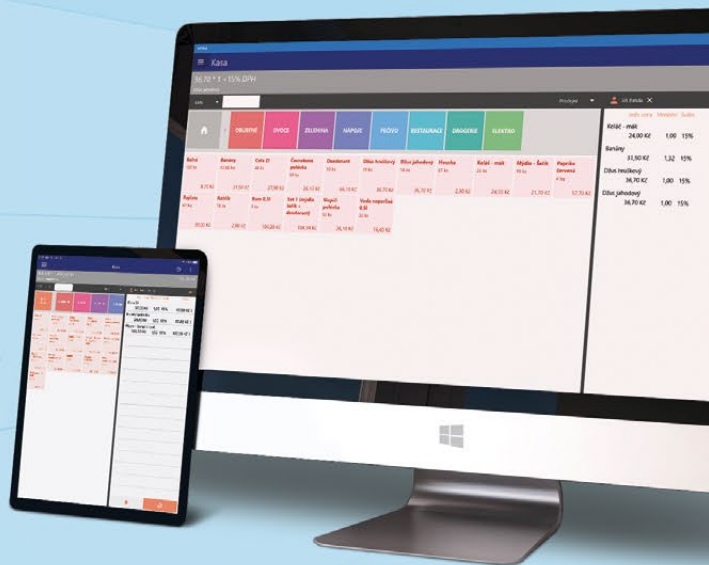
Kasa

36,70 * 1 = 15% DPH

OBLÍBENÉ
OVOCE
ZELENINA
NÁPOJE
PEČIVO
RESTAURACE
DROGERIE
ELEKTRO

Bulka
Banány
Cola 2l
Čevabčiči
Dezodorant
Džus hruškový
Džus jahodový
Hruška
Koláč - mák
Mýdlo
Paprika červená
Rajčata
Rohlík
Rum 0,5l
Set 1
Večeře pohoda
Voda

8,70 Kč
21,50 Kč
27,00 Kč
26,10 Kč
56,10 Kč
36,70 Kč
2,80 Kč
24,00 Kč
21,70 Kč
57,70 Kč
30,20 Kč
2,90 Kč
190,20 Kč
104,94 Kč
26,10 Kč
16,40 Kč

Koláč - mák
24,00 Kč 1,00 15%
Banány
31,50 Kč 1,32 15%
Džus hruškový
36,70 Kč 1,00 15%
Džus jahodový
36,70 Kč 1,00 15%